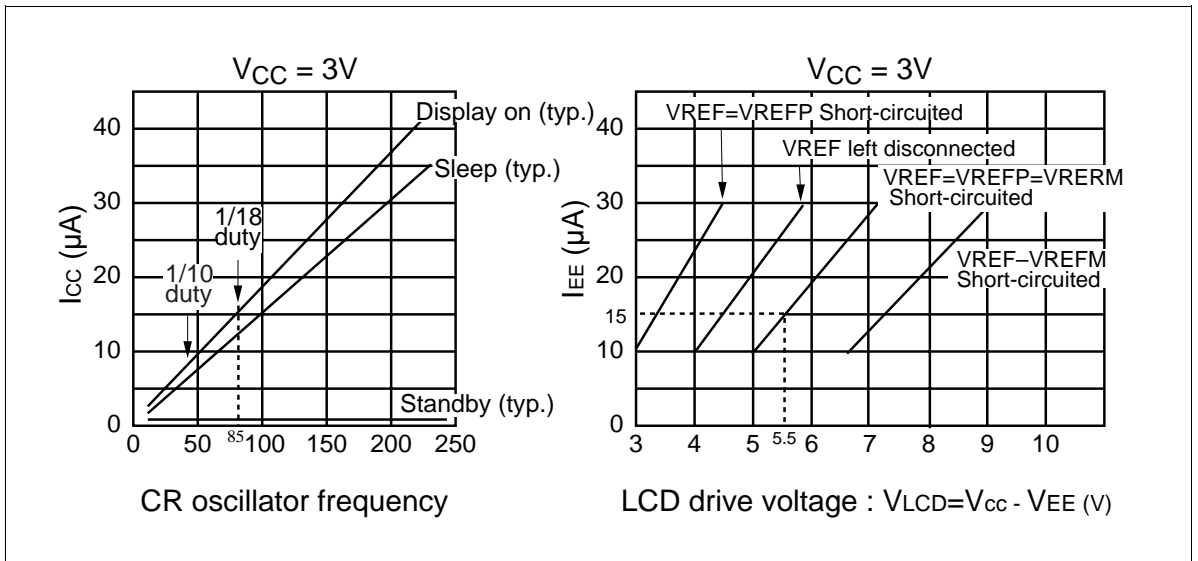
$V_{CC}$ = 3V

Display on (typ.)

Sleep (typ.)

1/18 duty

1/10 duty

Standby (typ.)

Icc (μA)

40
30
20
10
0

0 50 85 100 150 200 250

CR oscillator frequency

$V_{CC}$ = 3V

VREF=VREFP Short-circuited

VREF left disconnected

VREF=VREFP=VRERM Short-circuited

VREF–VREFM Short-circuited

IEE (μA)

40
30
20
15
10
0

3 4 5 5.5 6 7 8 9 10

LCD drive voltage : VLCD=Vcc - VEE (V)